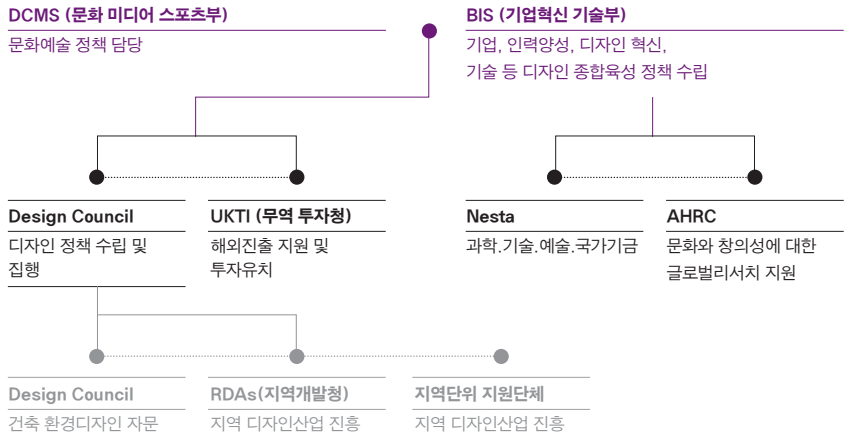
DCMS (문화 미디어 스포츠부)
문화예술 정책 담당

BIS (기업혁신 기술부)
기업, 인력양성, 디자인 혁신,
기술 등 디자인 종합육성 정책 수립

Design Council
디자인 정책 수립 및 집행

UKTI (무역 투자청)
해외진출 지원 및 투자유치

Nesta
과학.기술.예술.국가기금

AHRC
문화와 창의성에 대한 글로벌리서치 지원

Design Council
건축 환경디자인 자문

RDAs(지역개발청)
지역 디자인산업 진흥

지역단위 지원단체
지역 디자인산업 진흥